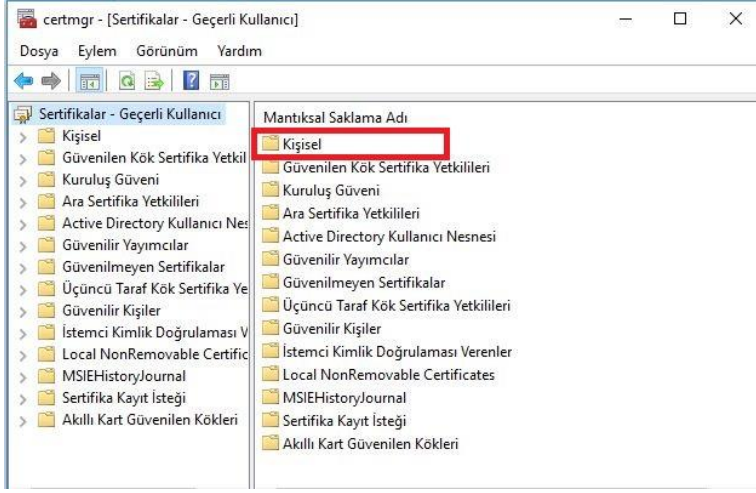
certmgr - [Sertifikalar - Geçerli Kullanıcı]

Dosya Eylem Görünüm Yardım

Sertifikalar - Geçerli Kullanıcı
Kişisel
Güvenilen Kök Sertifika Yetkil
Kuruluş Güveni
Ara Sertifika Yetkilileri
Active Directory Kullanıcı Nes
Güvenilir Yayımcılar
Güvenilmeyen Sertifikalar
Üçüncü Taraf Kök Sertifika Ye
Güvenilir Kişiler
İstemci Kimlik Doğrulaması V
Local NonRemovable Certific
MSIEHistoryJournal
Sertifika Kayıt İsteği
Akıllı Kart Güvenilen Kökleri

Mantıksal Saklama Adı
Kişisel
Güvenilen Kök Sertifika Yetkilileri
Kuruluş Güveni
Ara Sertifika Yetkilileri
Active Directory Kullanıcı Nesnesi
Güvenilir Yayımcılar
Güvenilmeyen Sertifikalar
Üçüncü Taraf Kök Sertifika Yetkilileri
Güvenilir Kişiler
İstemci Kimlik Doğrulaması Verenler
Local NonRemovable Certificates
MSIEHistoryJournal
Sertifika Kayıt İsteği
Akıllı Kart Güvenilen Kökleri